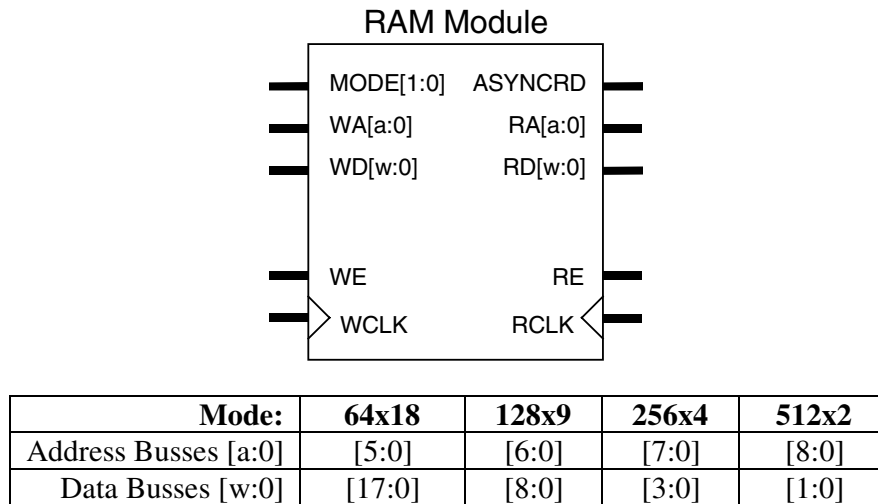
RAM Module

MODE[1:0]
WA[a:0]
WD[w:0]
WE
WCLK

ASYNCRD
RA[a:0]
RD[w:0]
RE
RCLK

| Mode: | 64x18 | 128x9 | 256x4 | 512x2 |
|---|---|---|---|---|
| Address Busses [a:0] | [5:0] | [6:0] | [7:0] | [8:0] |
| Data Busses [w:0] | [17:0] | [8:0] | [3:0] | [1:0] |